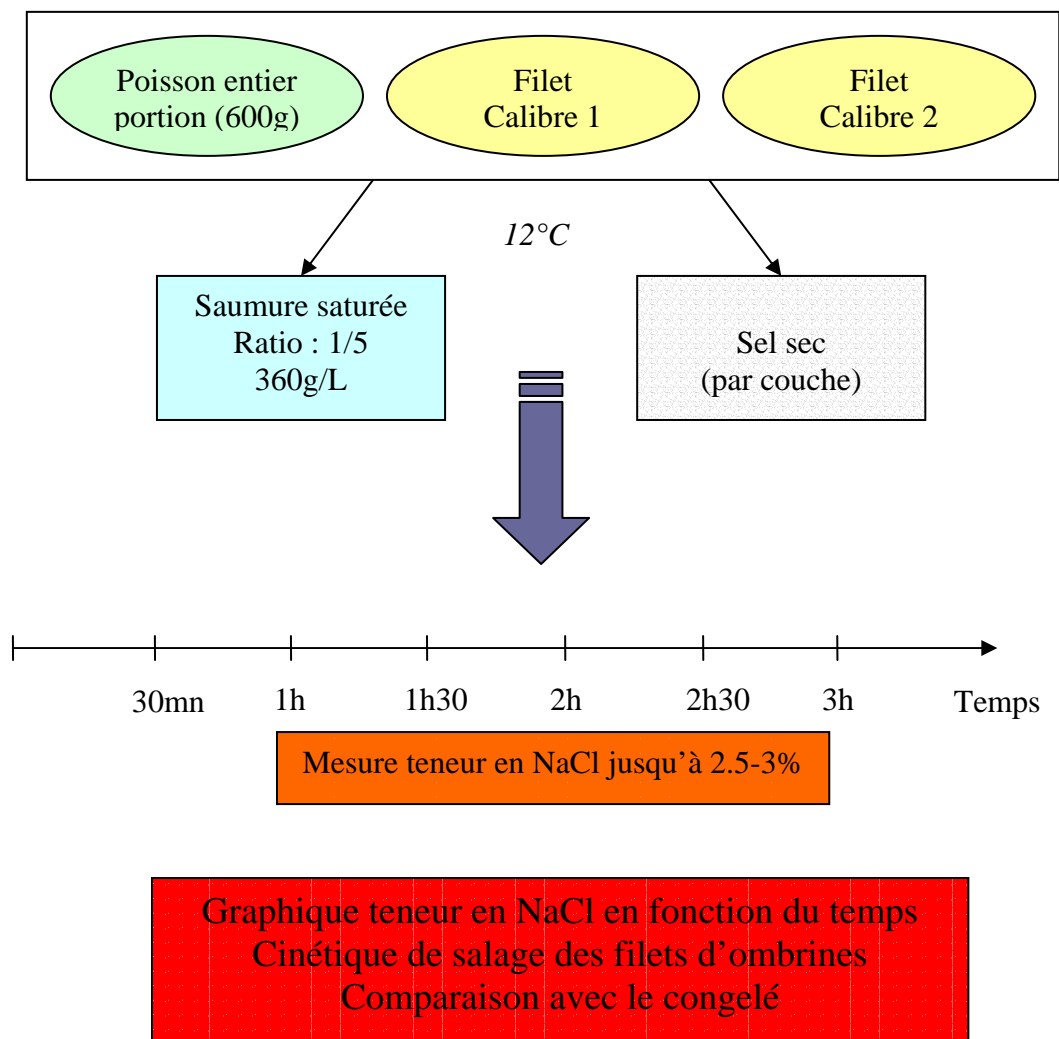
Poisson entier portion (600g)

Filet Calibre 1

Filet Calibre 2

12°C

Saumure saturée
Ratio : 1/5
360g/L

Sel sec
(par couche)

30mn 1h 1h30 2h 2h30 3h Temps

Mesure teneur en NaCl jusqu'à 2.5-3%

Graphique teneur en NaCl en fonction du temps
Cinétique de salage des filets d'ombrines
Comparaison avec le congelé